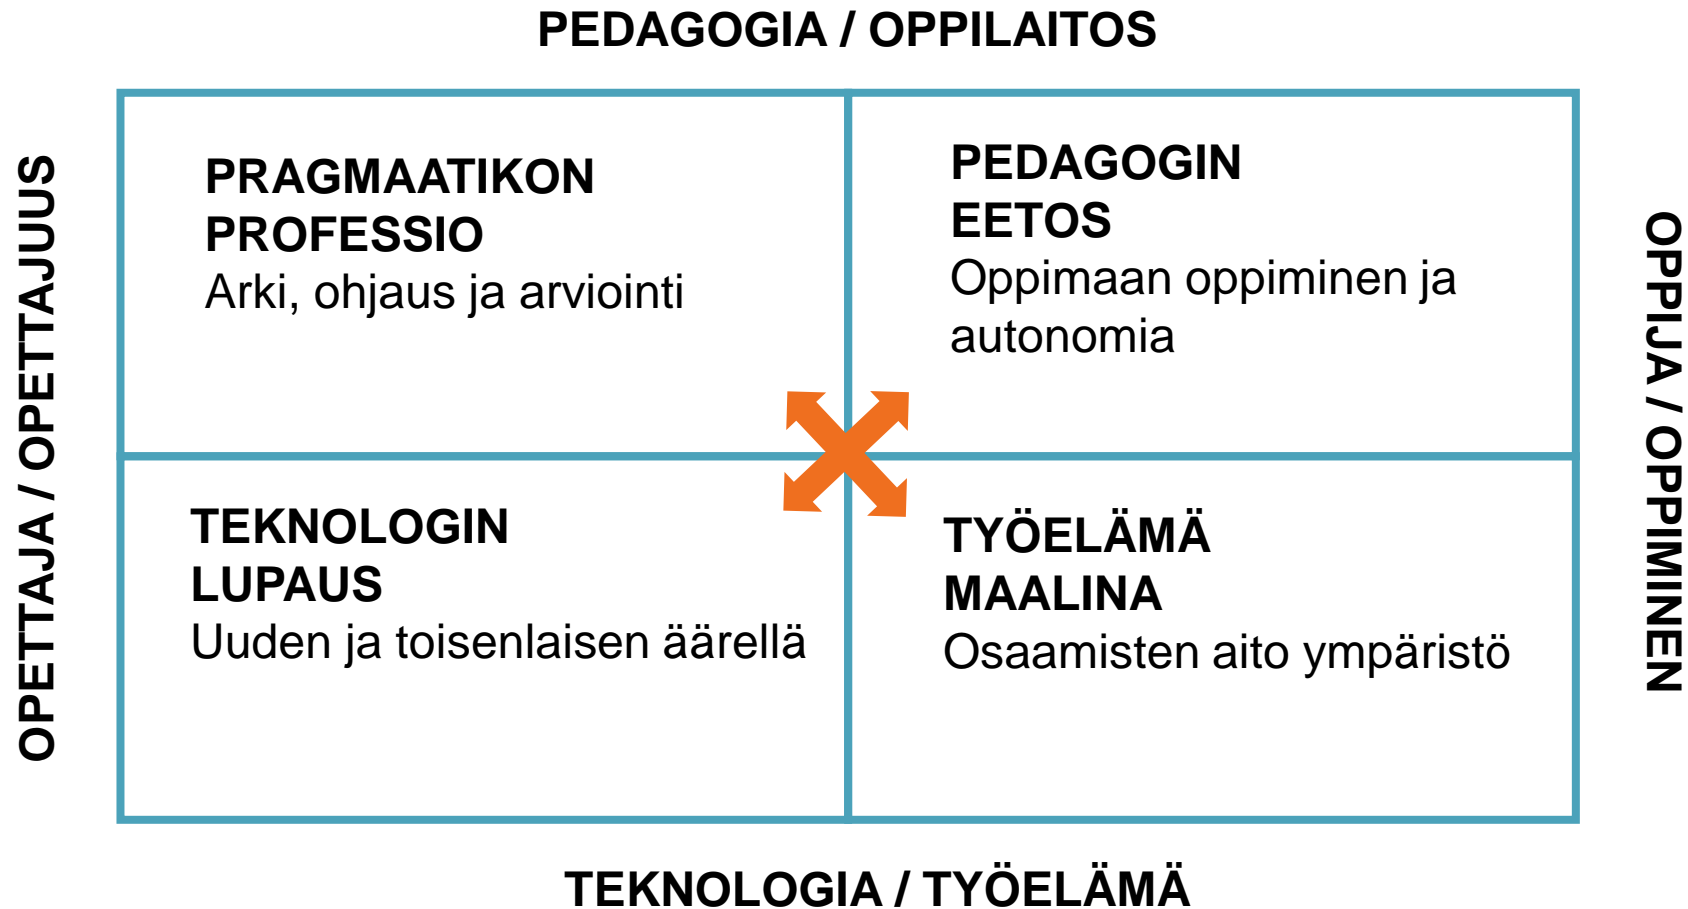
PEDAGOGIA / OPPILAITOS

OPETTAJA / OPETTAJUUS

PRAGMAATIKON PROFESSIO
Arki, ohjaus ja arviointi

PEDAGOGIN EETOS
Oppimaan oppiminen ja autonomia

TEKNOLOGIN LUPAUS
Uuden ja toisenlaisen äärellä

TYÖELÄMÄ MAALINA
Osaamisten aito ympäristö

OPPIJA / OPPIMINEN

TEKNOLOGIA / TYÖELÄMÄ